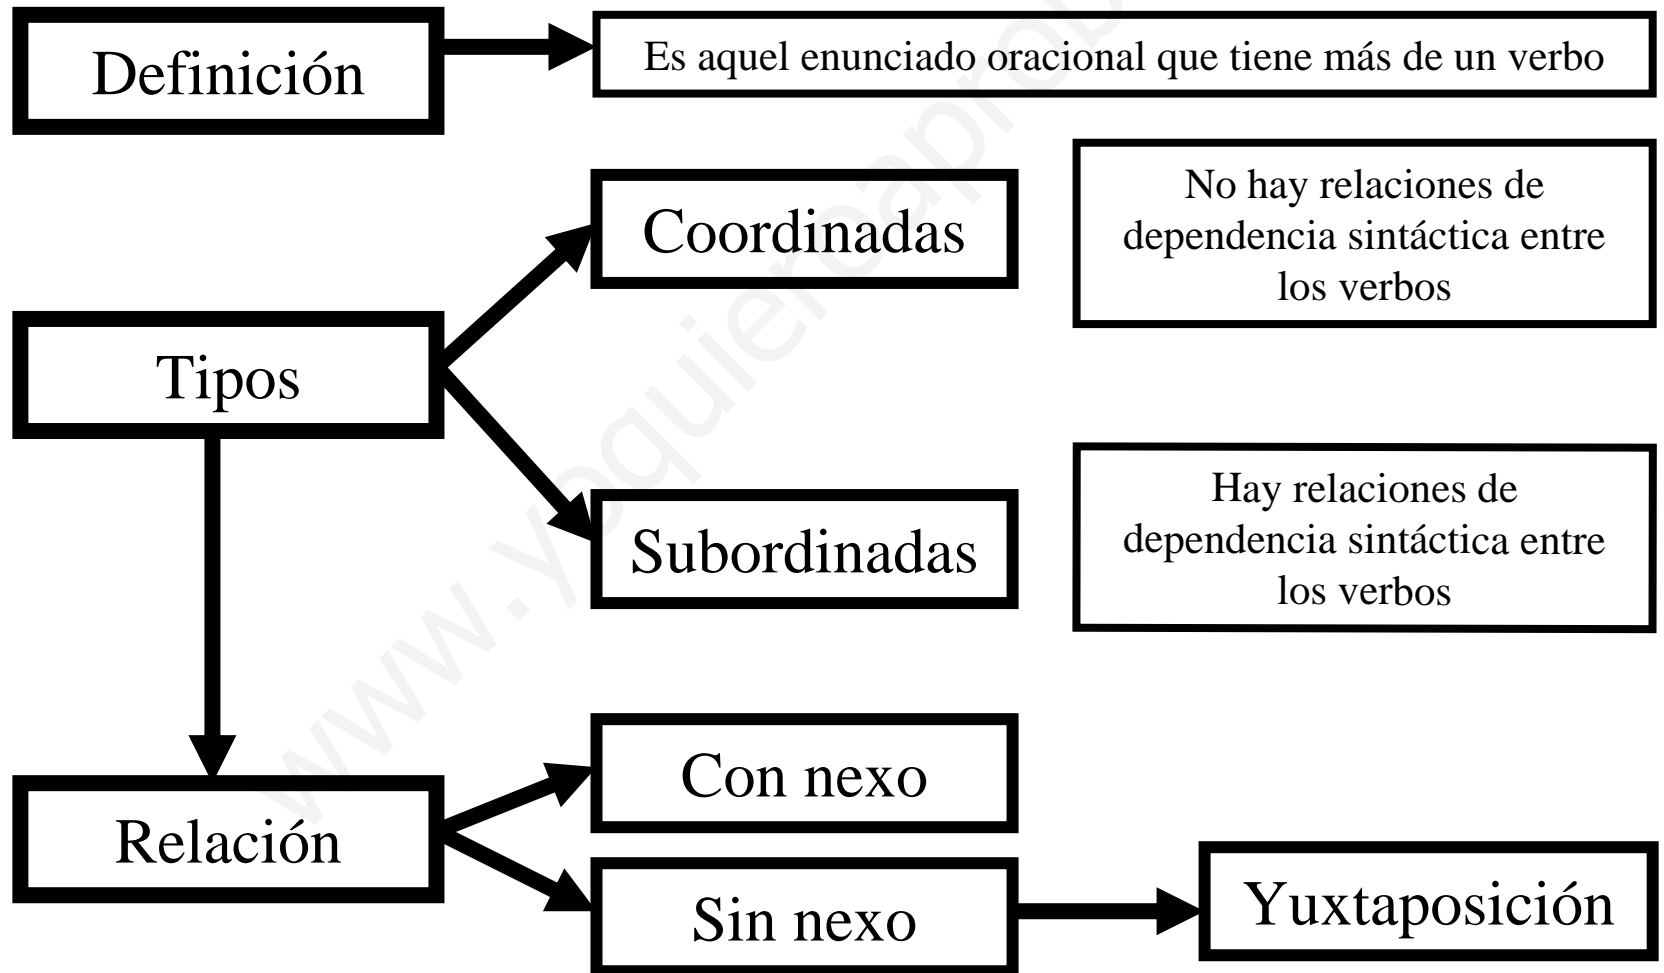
Definición

Es aquel enunciado oracional que tiene más de un verbo

Tipos

Coordinadas

No hay relaciones de dependencia sintáctica entre los verbos

Subordinadas

Hay relaciones de dependencia sintáctica entre los verbos

Relación

Con nexo

Sin nexo

Yuxtaposición

www.yoquieroaprobar.es